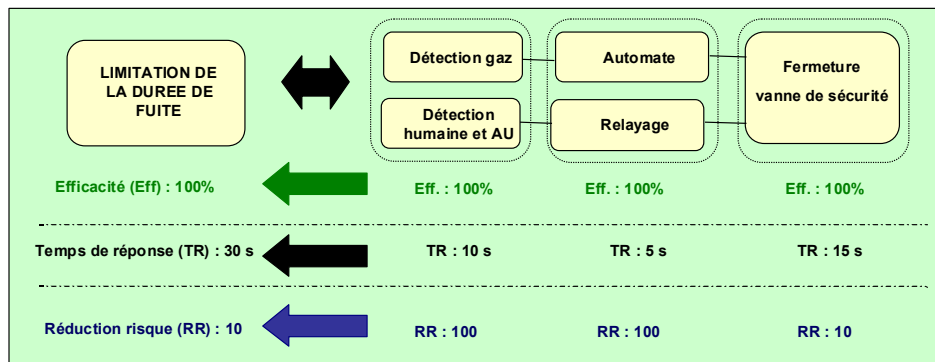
LIMITATION DE LA DUREE DE FUITE

Détection gaz

Détection humaine et AU

Automate

Relayage

Fermeture vanne de sécurité

Efficacité (Eff) : 100%

Eff. : 100%

Eff. : 100%

Eff. : 100%

Temps de réponse (TR) : 30 s

TR : 10 s

TR : 5 s

TR : 15 s

Réduction risque (RR) : 10

RR : 100

RR : 100

RR : 10